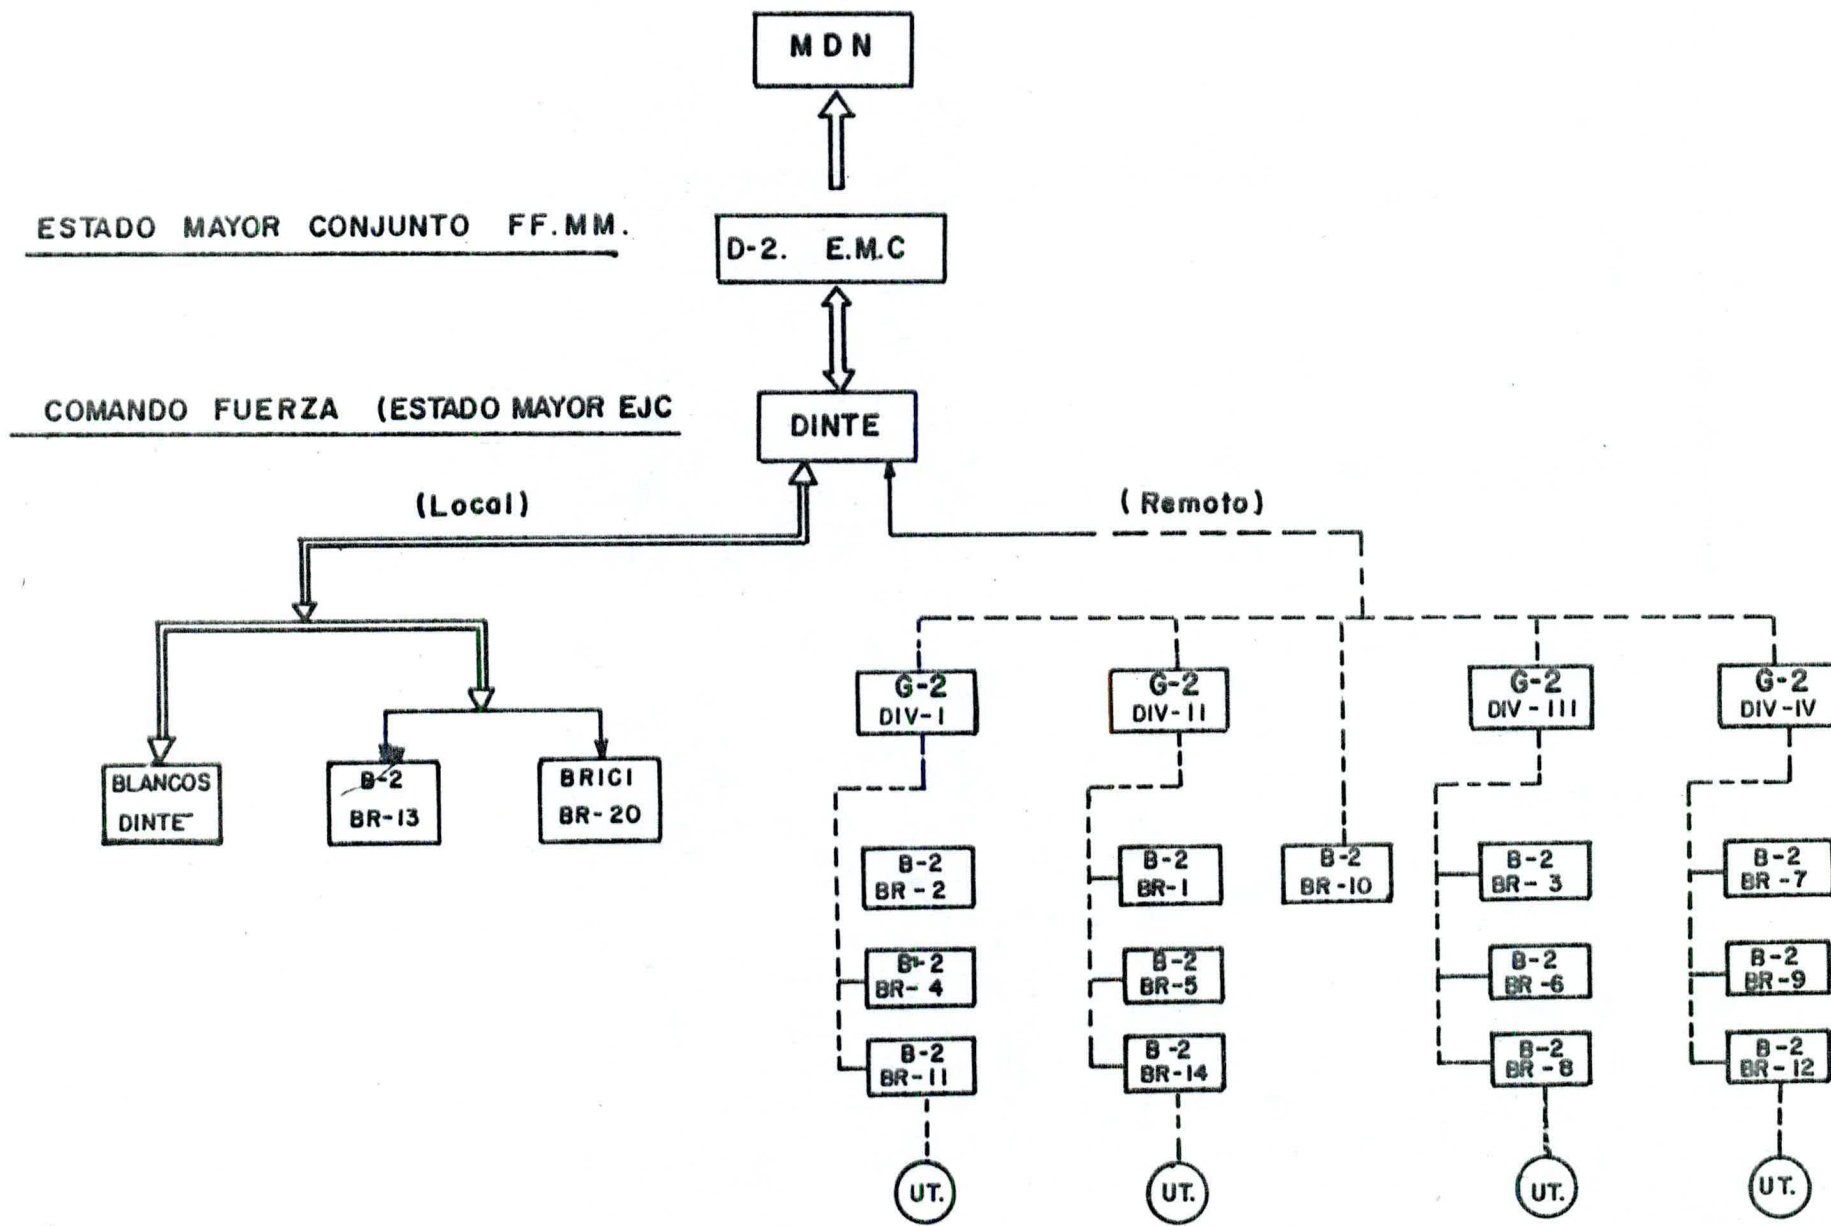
MDN

ESTADO MAYOR CONJUNTO FF.MM.

D-2. E.M.C

COMANDO FUERZA (ESTADO MAYOR EJC

DINTE

(Local)

(Remoto)

BLANCOS DINTE

B-2 BR-13

BRICI BR-20

G-2 DIV-I

G-2 DIV-II

G-2 DIV-III

G-2 DIV-IV

B-2 BR-2

B-2 BR-4

B-2 BR-11

UT.

B-2 BR-1

B-2 BR-5

B-2 BR-14

UT.

B-2 BR-10

B-2 BR-3

B-2 BR-6

B-2 BR-8

UT.

B-2 BR-7

B-2 BR-9

B-2 BR-12

UT.